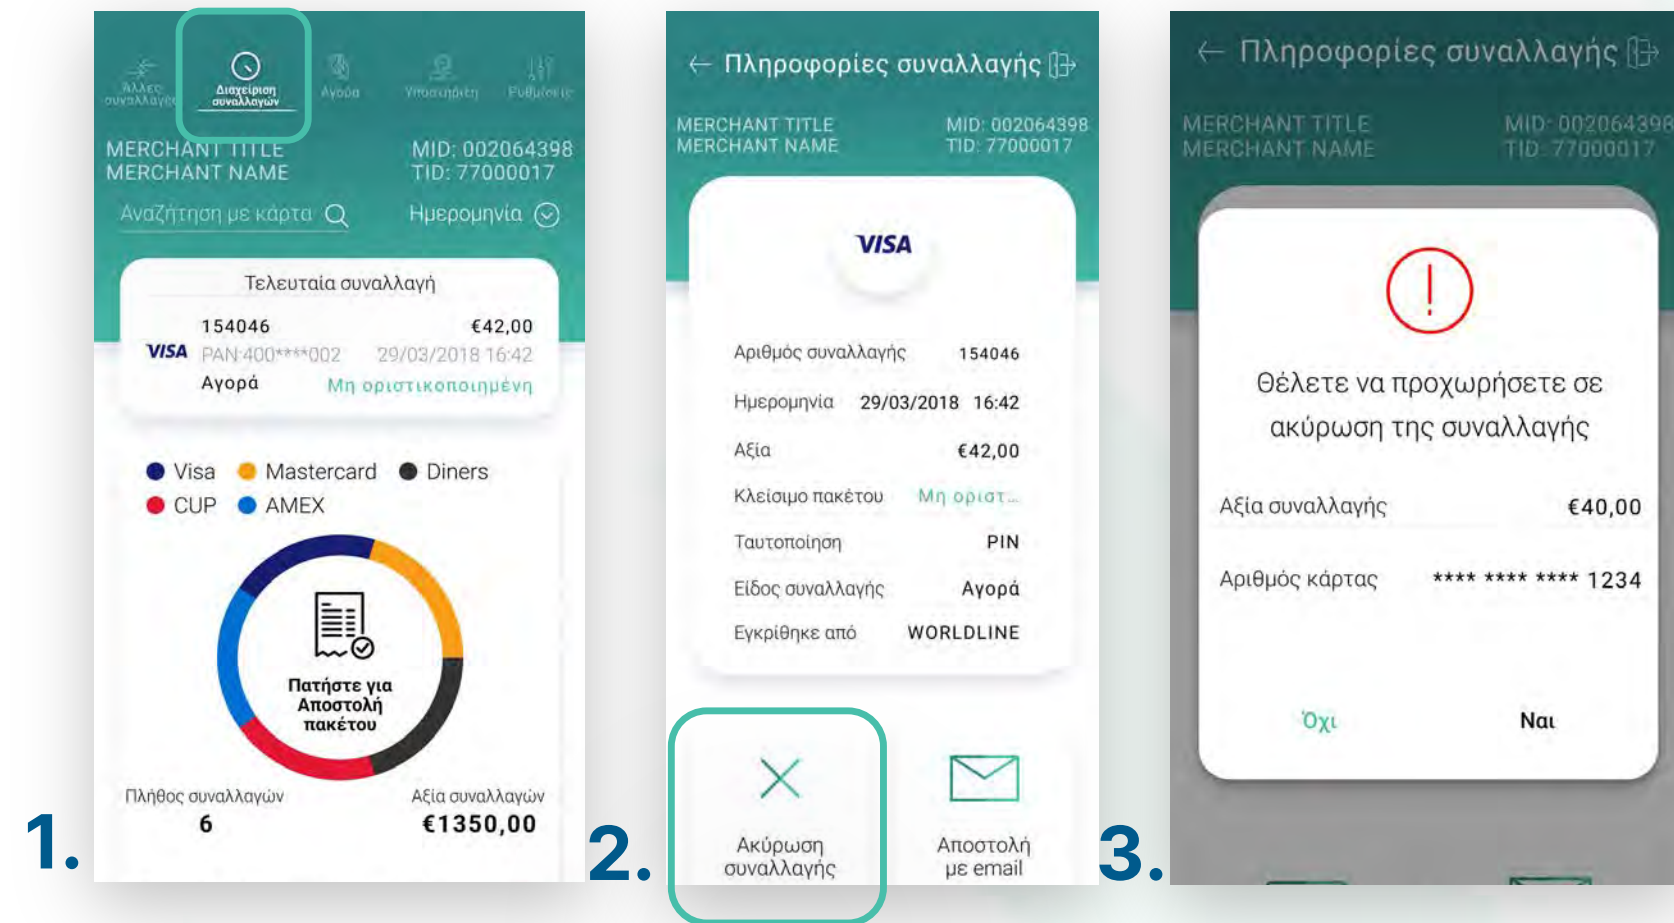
Άλλες συναλλαγές
Διαχείριση συναλλαγών
Αγορά
Υποστήριξη
Ρυθμίσεις

MERCHANT TITLE
MERCHANT NAME
MID: 002064398
TID: 77000017

Αναζήτηση με κάρτα
Ημερομηνία

Τελευταία συναλλαγή
154046 €42,00
VISA PAN:400****002 29/03/2018 16:42
Αγορά Μη οριστικοποιημένη

Visa Mastercard Diners
CUP AMEX

Πατήστε για Αποστολή πακέτου

Πλήθος συναλλαγών
6
Αξία συναλλαγών
€1350,00

1.

← Πληροφορίες συναλλαγής

MERCHANT TITLE
MERCHANT NAME
MID: 002064398
TID: 77000017

VISA

| Αριθμός συναλλαγής | 154046 |
|---|---|
| Ημερομηνία | 29/03/2018 16:42 |
| Αξία | €42,00 |
| Κλείσιμο πακέτου | Μη οριστ... |
| Ταυτοποίηση | PIN |
| Είδος συναλλαγής | Αγορά |
| Εγκρίθηκε από | WORLDLINE |

Ακύρωση συναλλαγής
Αποστολή με email

2.

← Πληροφορίες συναλλαγής

MERCHANT TITLE
MERCHANT NAME
MID: 002064398
TID: 77000017

!
Θέλετε να προχωρήσετε σε ακύρωση της συναλλαγής

Αξία συναλλαγής €40,00
Αριθμός κάρτας **** **** **** 1234

Όχι
Ναι

3.